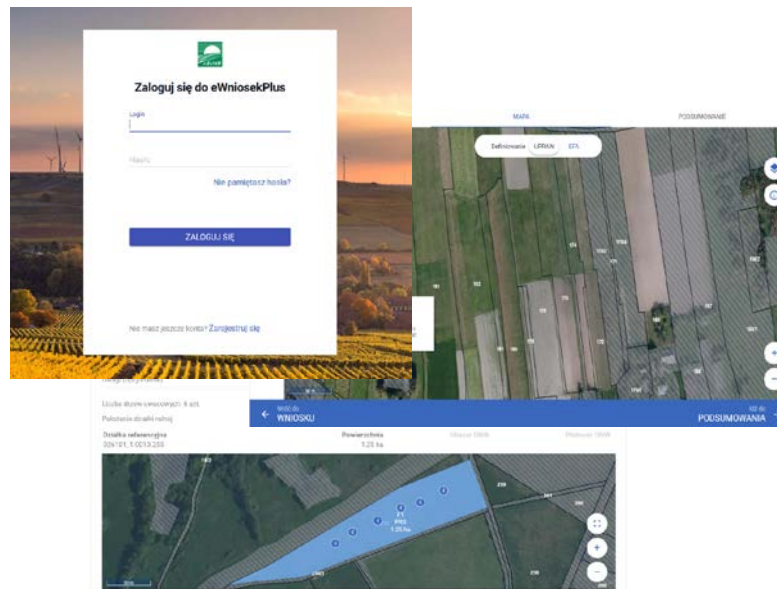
Zaloguj się do eWniosekPlus

Login

Hasło

Nie pamiętasz hasła?

ZALOGUJ SIĘ

Nie masz jeszcze konta? Zarejestruj się

MAPA

PODSUMOWANIE

Definiowanie UPRAW EFA

Liczba działek rolniczych: 8 szt.

Położenie działki rolnej

Wróć do WNIOSKU

Idź do PODSUMOWANIA

Działka referencyjna
326101_1.0013.233

Powierzchnia
1,25 ha

1,25 ha